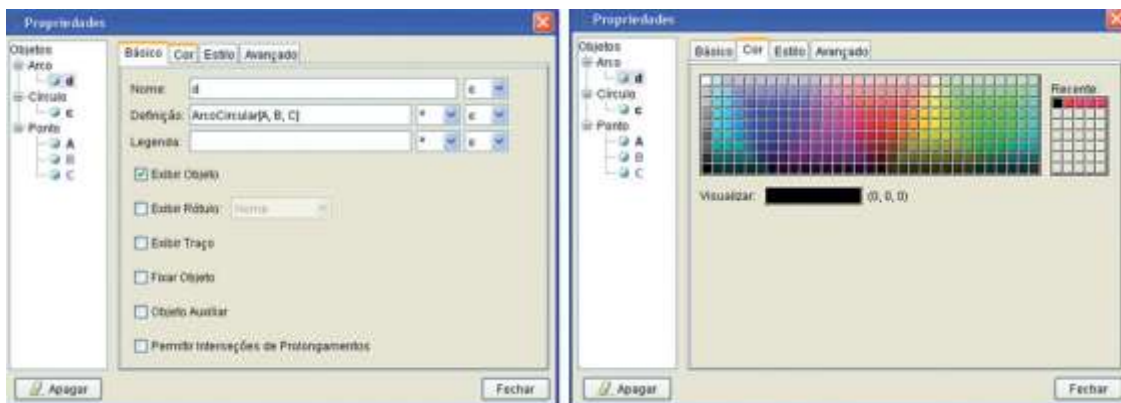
Propriedades

Objetos
Arco
d
Círculo
c
Ponto
A
B
C

Básico | Cor | Estilo | Avançado

Nome: d
Definição: ArcoCircular[A, B, C]
Legenda:

Exibir Objeto
Exibir Rótulo: Nome
Exibir Traço
Fixar Objeto
Objeto Auxiliar
Permitir Interseções de Prolongamentos

Apagar
Fechar

Propriedades

Objetos
Arco
d
Círculo
c
Ponto
A
B
C

Básico | Cor | Estilo | Avançado

Recente

Visualizar: (0, 0, 0)

Apagar
Fechar